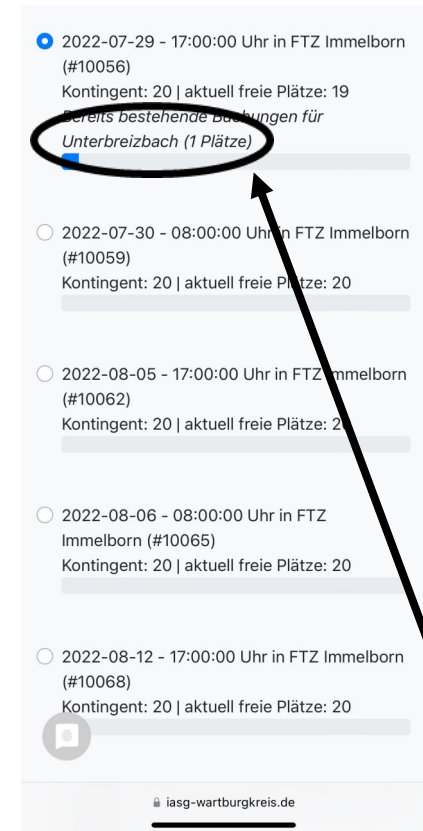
2022-07-29 - 17:00:00 Uhr in FTZ Immelborn (#10056)
Kontingent: 20 | aktuell freie Plätze: 19
Bereits bestehende Buchungen für Unterbreizbach (1 Plätze)

2022-07-30 - 08:00:00 Uhr in FTZ Immelborn (#10059)
Kontingent: 20 | aktuell freie Plätze: 20

2022-08-05 - 17:00:00 Uhr in FTZ Immelborn (#10062)
Kontingent: 20 | aktuell freie Plätze: 20

2022-08-06 - 08:00:00 Uhr in FTZ Immelborn (#10065)
Kontingent: 20 | aktuell freie Plätze: 20

2022-08-12 - 17:00:00 Uhr in FTZ Immelborn (#10068)
Kontingent: 20 | aktuell freie Plätze: 20

iasg-wartburgkreis.de